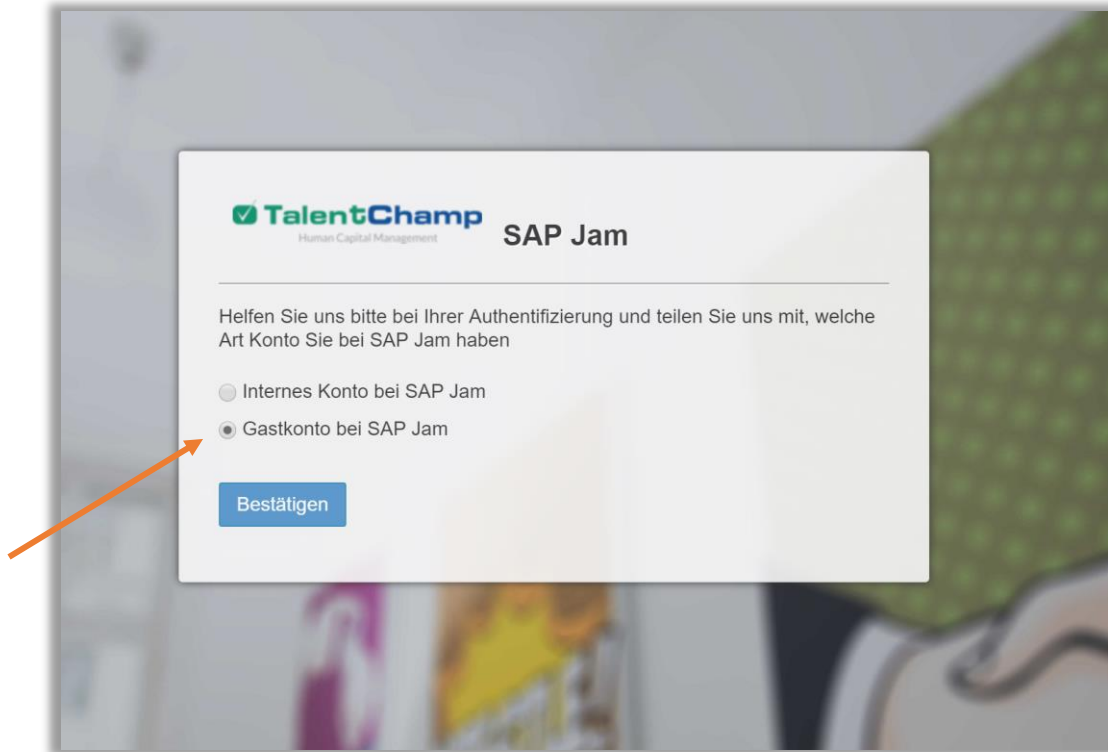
TalentChamp
Human Capital Management

SAP Jam

Helfen Sie uns bitte bei Ihrer Authentifizierung und teilen Sie uns mit, welche Art Konto Sie bei SAP Jam haben

Internes Konto bei SAP Jam

Gastkonto bei SAP Jam

Bestätigen